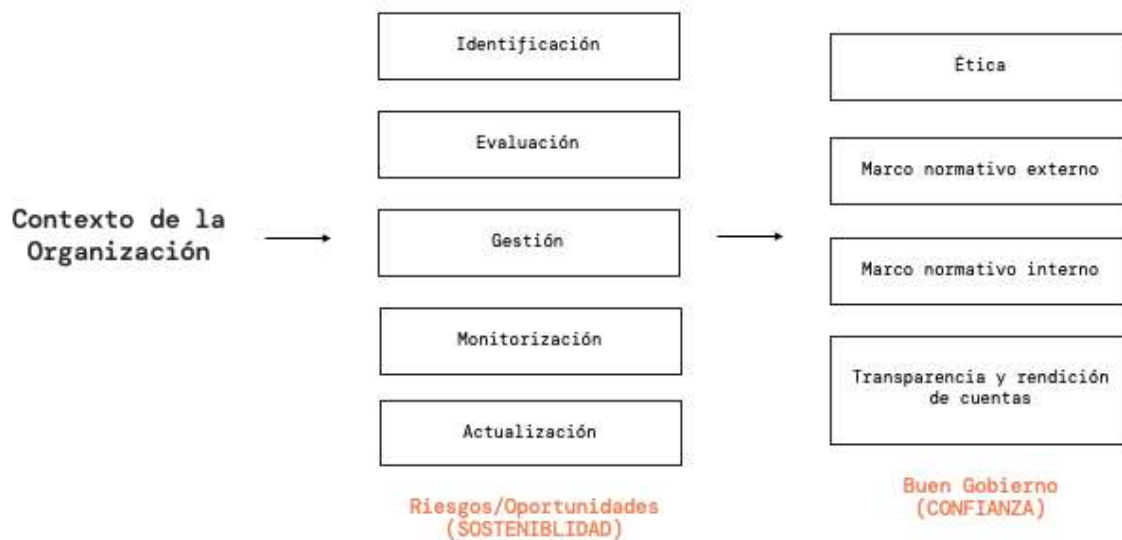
Contexto de la Organización

Identificación

Evaluación

Gestión

Monitorización

Actualización

Riesgos/Oportunidades (SOSTENIBLIDAD)

Ética

Marco normativo externo

Marco normativo interno

Transparencia y rendición de cuentas

Buen Gobierno (CONFIANZA)